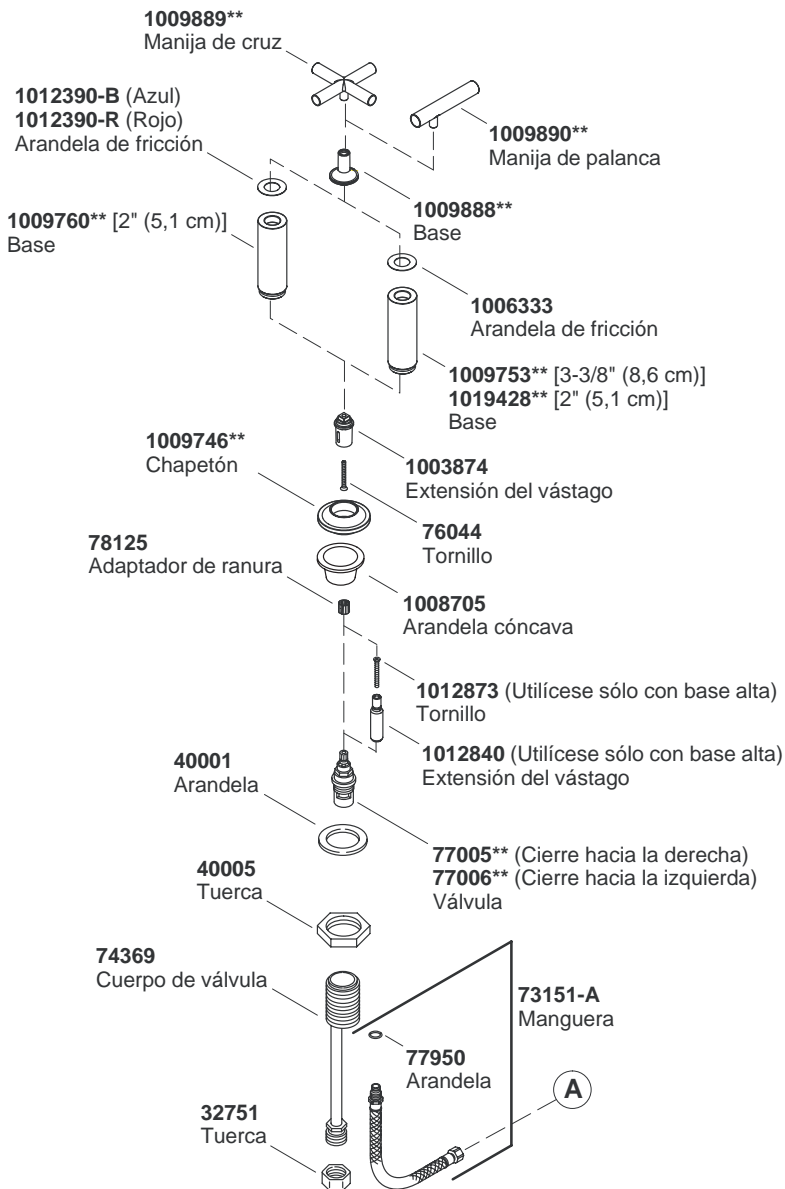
**1009889\*\***
Manija de cruz

**1012390-B** (Azul)
**1012390-R** (Rojo)
Arandela de fricción

**1009890\*\***
Manija de palanca

**1009760\*\*** [2" (5,1 cm)]
Base

**1009888\*\***
Base

**1006333**
Arandela de fricción

**1009753\*\*** [3-3/8" (8,6 cm)]
**1019428\*\*** [2" (5,1 cm)]
Base

**1009746\*\***
Chapetón

**1003874**
Extensión del vástago

**76044**
Tornillo

**78125**
Adaptador de ranura

**1008705**
Arandela cóncava

**1012873** (Utilícese sólo con base alta)
Tornillo

**1012840** (Utilícese sólo con base alta)
Extensión del vástago

**40001**
Arandela

**77005\*\*** (Cierre hacia la derecha)
**77006\*\*** (Cierre hacia la izquierda)
Válvula

**40005**
Tuerca

**74369**
Cuerpo de válvula

**73151-A**
Manguera

**77950**
Arandela

A

**32751**
Tuerca